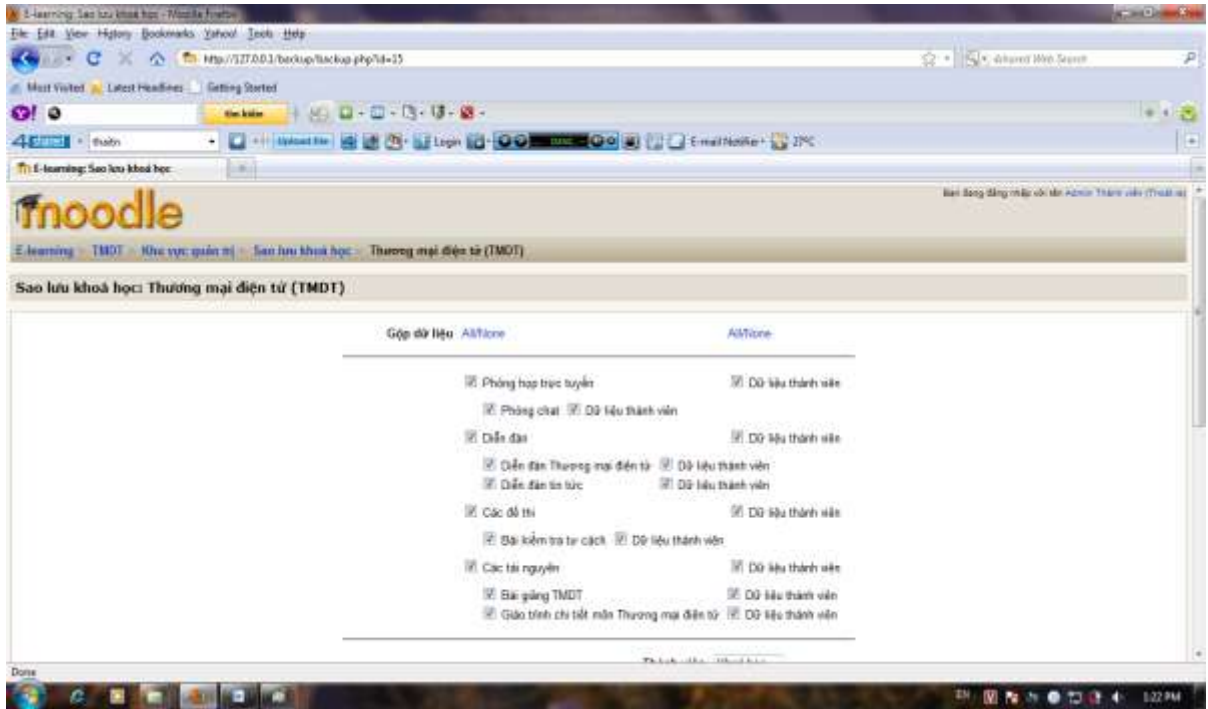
E-learning: Sao lưu khoá học - Mozilla Firefox

File Edit View History Bookmarks Yahoo! Tools Help

http://127.0.0.1/backup/backup.php?id=35

Most Visited Latest Headlines Getting Started

Tìm kiếm

thuận

Login

E-mail Notifier 27ºC

E-learning: Sao lưu khoá học

moodle

Bạn đang đăng nhập với tên Admin Thành viên (Thoát ra)

E-learning » TMDT » Khu vực quản trị » Sao lưu khoá học » Thương mại điện tử (TMDT)

Sao lưu khoá học: Thương mại điện tử (TMDT)

Gộp dữ liệu All/None All/None

Phòng họp trực tuyến Dữ liệu thành viên

Phòng chat Dữ liệu thành viên

Diễn đàn Dữ liệu thành viên

Diễn đàn Thương mại điện tử Dữ liệu thành viên

Diễn đàn tin tức Dữ liệu thành viên

Các đề thi Dữ liệu thành viên

Bài kiểm tra tư cách Dữ liệu thành viên

Các tài nguyên Dữ liệu thành viên

Bài giảng TMDT Dữ liệu thành viên

Giáo trình chi tiết môn Thương mại điện tử Dữ liệu thành viên

Done

EN 1:22 PM